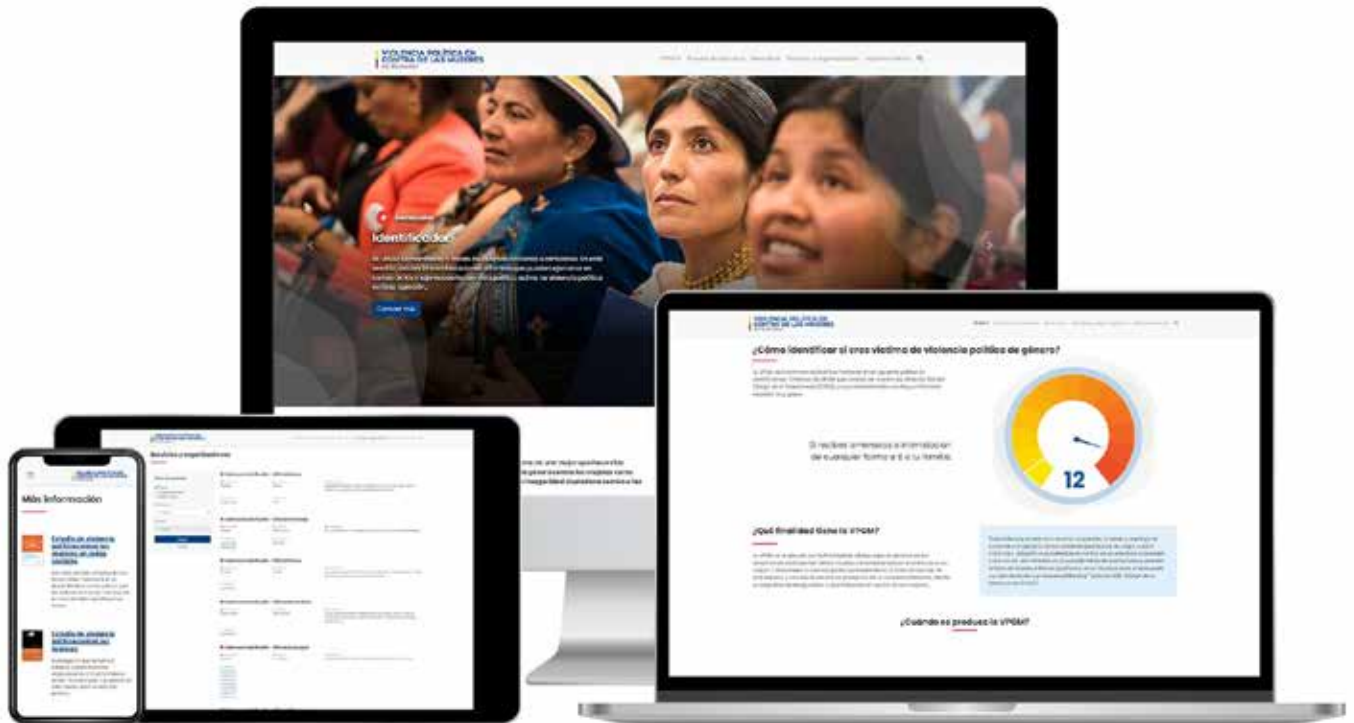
VIOLENCIA POLÍTICA EN CONTRA DE LAS MUJERES

Identificadas

Conocer más

VIOLENCIA POLÍTICA EN CONTRA DE LAS MUJERES

¿Cómo identificar si eres víctima de violencia política de género?

Si recibes amenazas o intimidación de cualquier forma a ti o tu familia.

12

¿Qué finalidad tiene la VPGM?

¿Cuándo se produce la VPGM?

Más información

Estudio de violencia política contra las mujeres

Estudio de violencia política contra las mujeres

Boletas y organizaciones